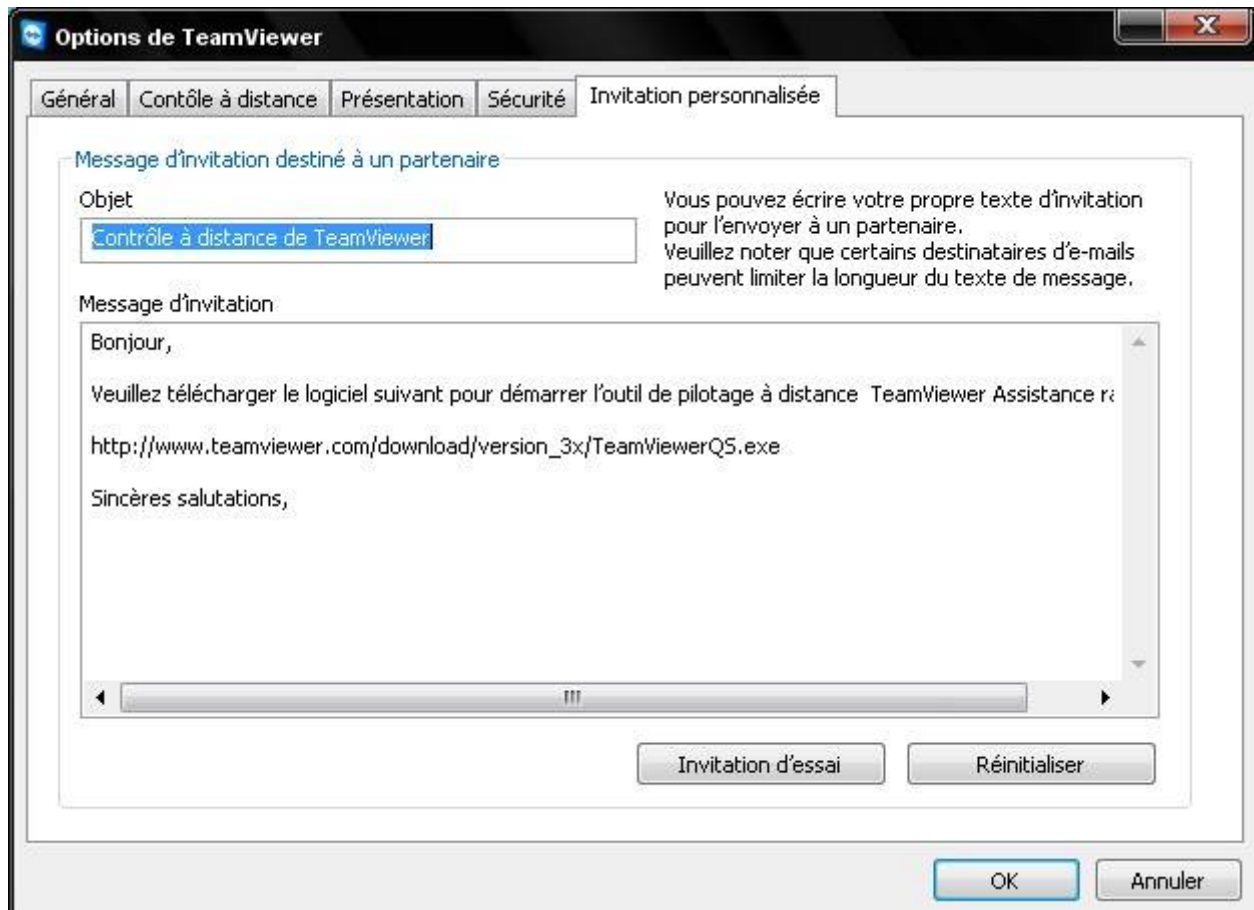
Options de TeamViewer

Général | Contôle à distance | Présentation | Sécurité | Invitation personnalisée

Message d'invitation destiné à un partenaire

Objet

Contrôle à distance de TeamViewer

Vous pouvez écrire votre propre texte d'invitation pour l'envoyer à un partenaire.
Veuillez noter que certains destinataires d'e-mails peuvent limiter la longueur du texte de message.

Message d'invitation

Bonjour,

Veuillez télécharger le logiciel suivant pour démarrer l'outil de pilotage à distance TeamViewer Assistance ra

http://www.teamviewer.com/download/version_3x/TeamViewerQS.exe

Sincères salutations,

Invitation d'essai

Réinitialiser

OK

Annuler